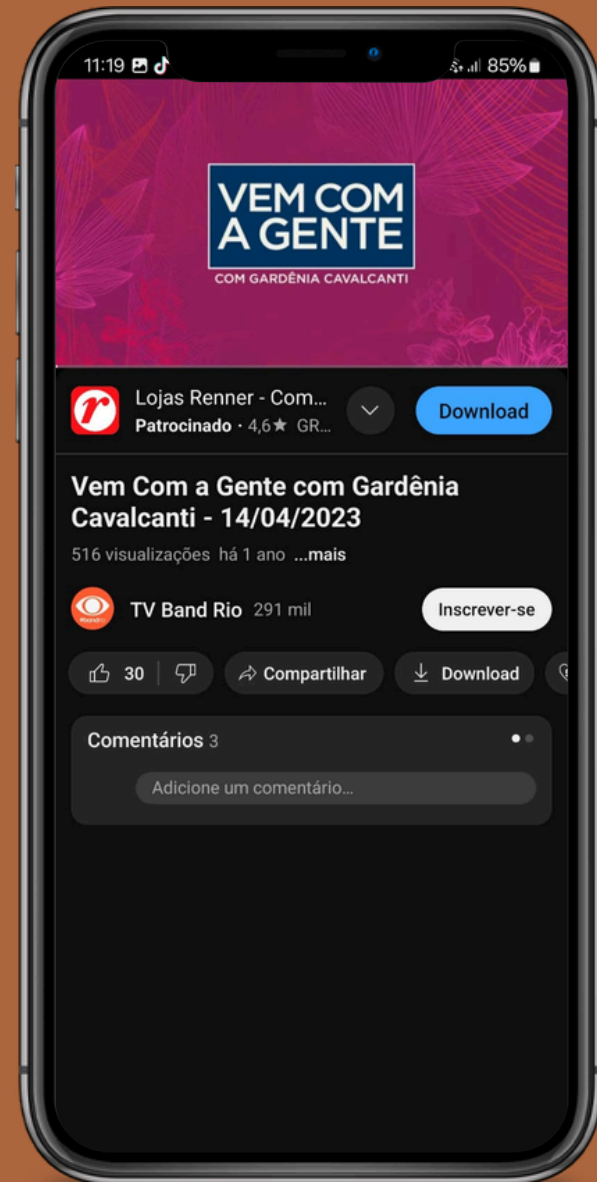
11:19 85%

VEM COM A GENTE
COM GARDÊNIA CAVALCANTI

Lojas Renner - Com...
Patrocinado · 4,6★ GR...
Download

Vem Com a Gente com Gardênia Cavalcanti - 14/04/2023
516 visualizações há 1 ano ...mais

TV Band Rio 291 mil
Inscrever-se

30
Compartilhar
Download

Comentários 3
Adicione um comentário...